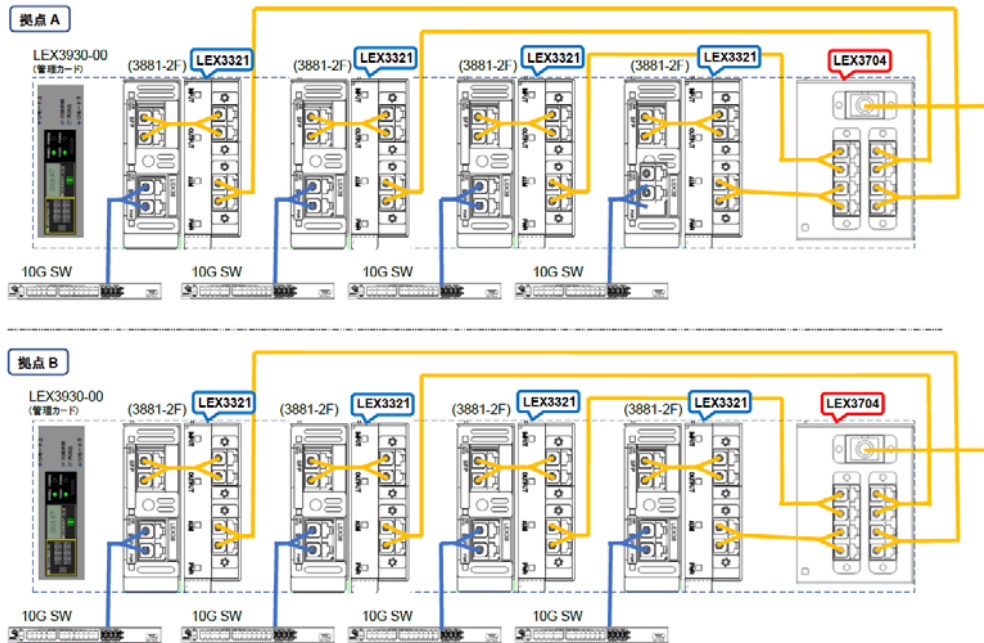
拠点 A

LEX3930-00
(管理カード)

(3881-2F) LEX3321
(3881-2F) LEX3321
(3881-2F) LEX3321
(3881-2F) LEX3321
LEX3704

10G SW
10G SW
10G SW
10G SW

拠点 B

LEX3930-00
(管理カード)

(3881-2F) LEX3321
(3881-2F) LEX3321
(3881-2F) LEX3321
(3881-2F) LEX3321
LEX3704

10G SW
10G SW
10G SW
10G SW